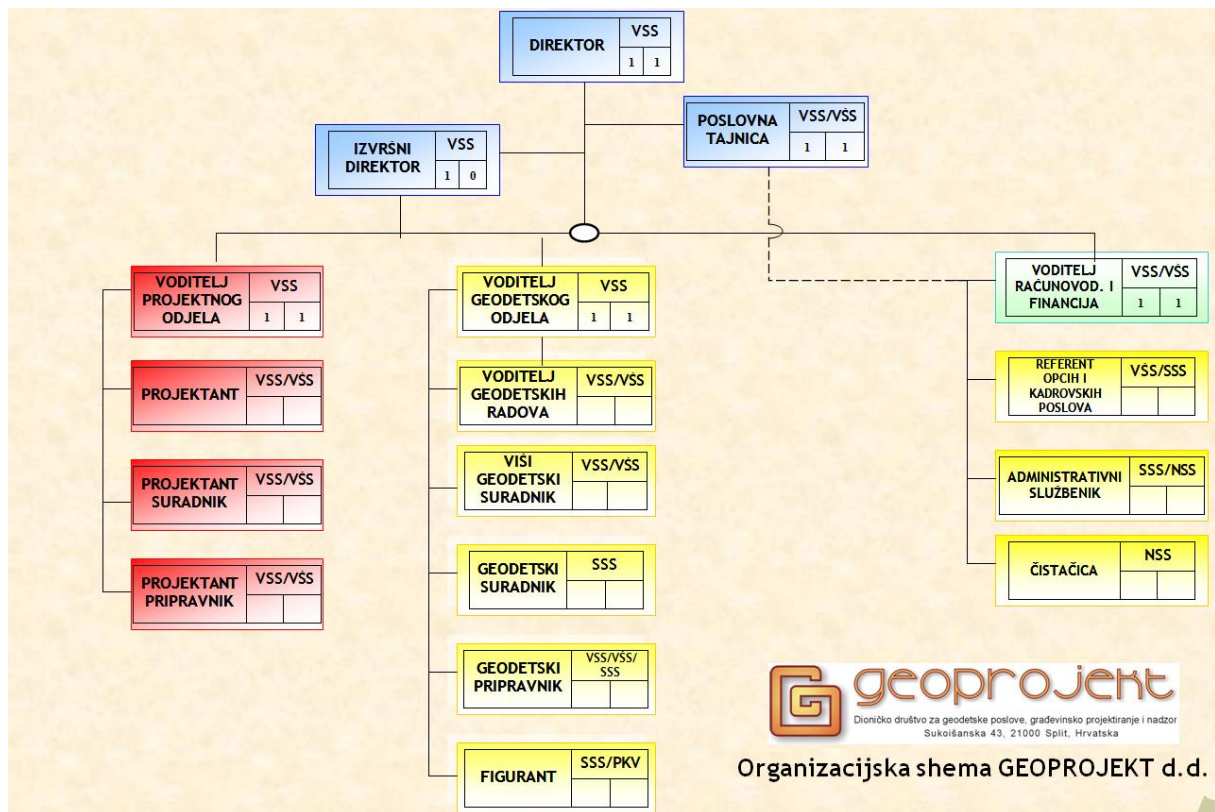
DIREKTOR VSS 1 1

POSLOVNA TAJNICA VSS/VŠS 1 1

IZVRŠNI DIREKTOR VSS 1 0

VODITELJ PROJEKTNOG ODJELA VSS 1 1

PROJEKTANT VSS/VŠS

PROJEKTANT SURADNIK VSS/VŠS

PROJEKTANT PRIPRAVNIK VSS/VŠS

VODITELJ GEODETSKOG ODJELA VSS 1 1

VODITELJ GEODETSKIH RADOVA VSS/VŠS

VIŠI GEODETSKI SURADNIK VSS/VŠS

GEODETSKI SURADNIK SSS

GEODETSKI PRIPRAVNIK VSS/VŠS/ SSS

FIGURANT SSS/PKV

VODITELJ RAČUNOVOD. I FINANCIJA VSS/VŠS 1 1

REFERENT OPCIH I KADROVSKIH POSLOVA VŠS/SSS

ADMINISTRATIVNI SLUŽBENIK SSS/NSS

ČISTAČICA NSS

geoprojekt
Dioničko društvo za geodetske poslove, građevinsko projektiranje i nadzor
Sukoišanska 43, 21000 Split, Hrvatska

Organizacijska shema GEOPROJEKT d.d.